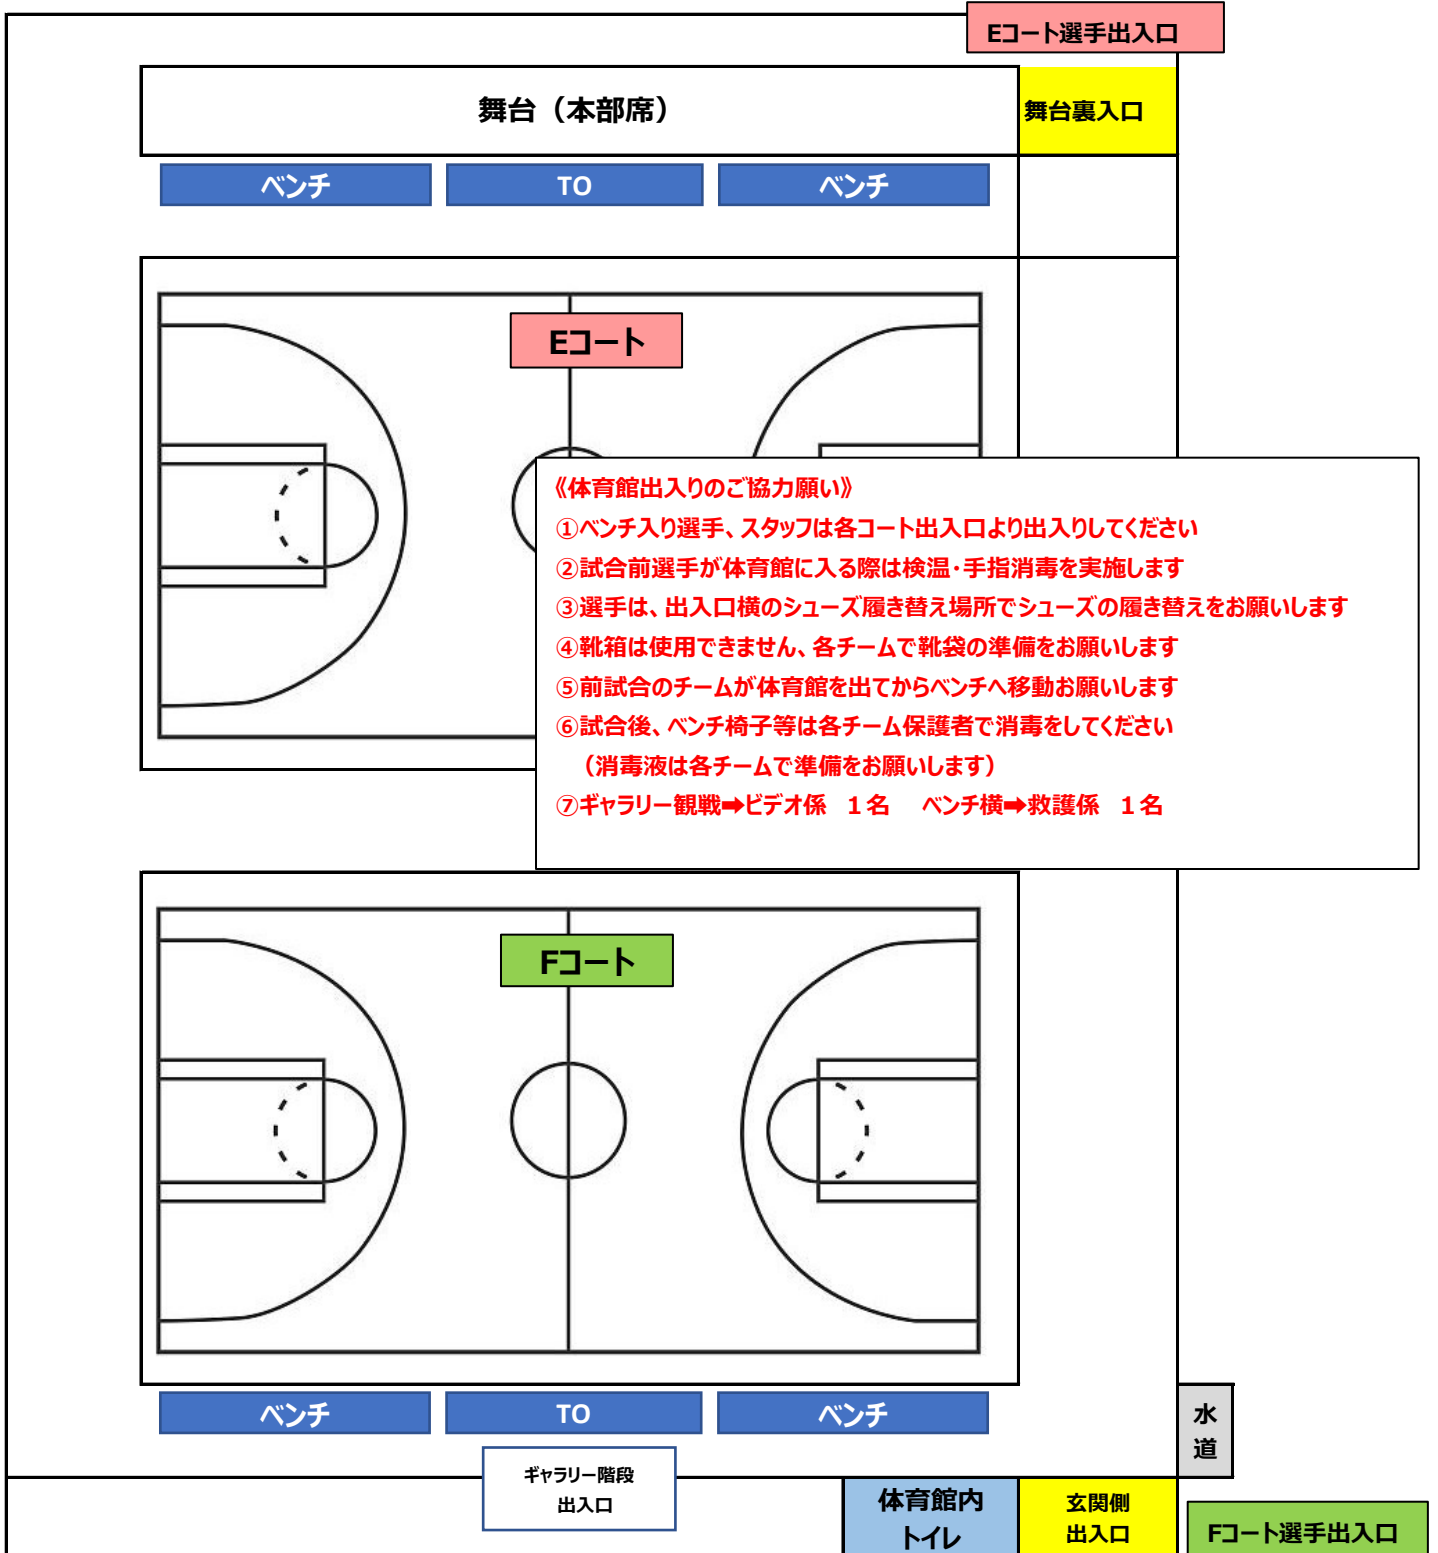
Eコート選手出入口

舞台（本部席）

舞台裏入口

ベンチ TO ベンチ

Eコート

《体育館出入りのご協力願い》
①ベンチ入り選手、スタッフは各コート出入口より出入りしてください
②試合前選手が体育館に入る際は検温・手指消毒を実施します
③選手は、出入口横のシューズ履き替え場所でシューズの履き替えをお願いします
④靴箱は使用できません、各チームで靴袋の準備をお願いします
⑤前試合のチームが体育館を出てからベンチへ移動お願いします
⑥試合後、ベンチ椅子等は各チーム保護者で消毒をしてください
（消毒液は各チームで準備をお願いします）
⑦ギャラリー観戦➡ビデオ係 1名 ベンチ横➡救護係 1名

Fコート

ベンチ TO ベンチ

水道

ギャラリー階段出入口

体育館内トイレ

玄関側出入口

Fコート選手出入口